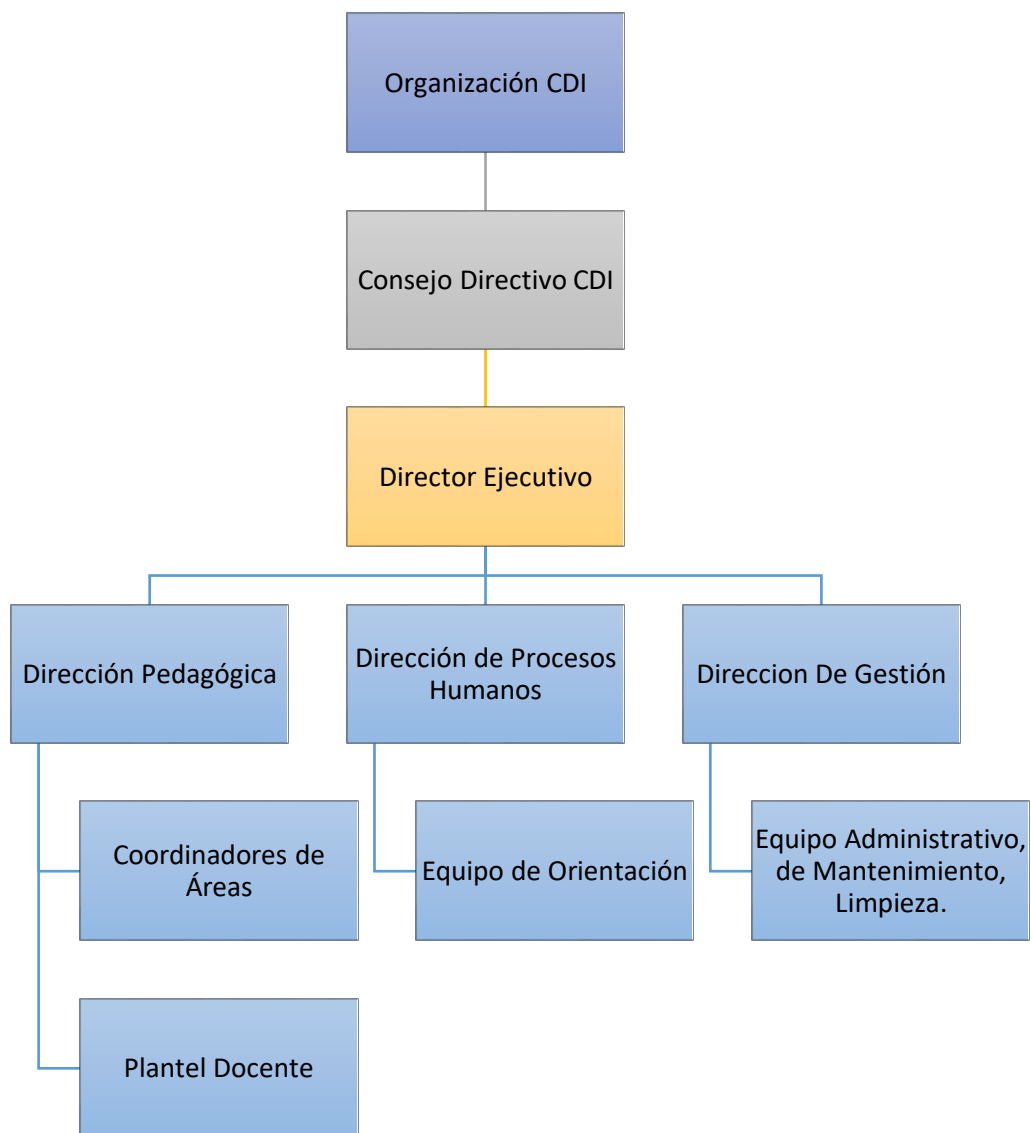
Organización CDI

Consejo Directivo CDI

Director Ejecutivo

Dirección Pedagógica

Dirección de Procesos Humanos

Direccion De Gestión

Coordinadores de Áreas

Plantel Docente

Equipo de Orientación

Equipo Administrativo, de Mantenimiento, Limpieza.